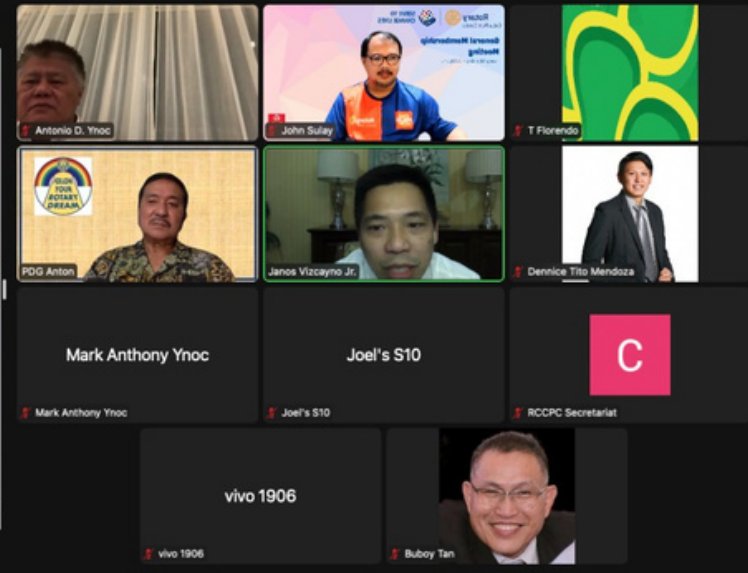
Antonio D. Ynoc

General Membership Meeting

John Sulay

T Florendo

PDG Anton

Janos Vizcayno Jr.

Dennice Tito Mendoza

Mark Anthony Ynoc

Mark Anthony Ynoc

Joel's S10

Joel's S10

C

RCCPC Secretariat

vivo 1906

vivo 1906

Buboy Tan